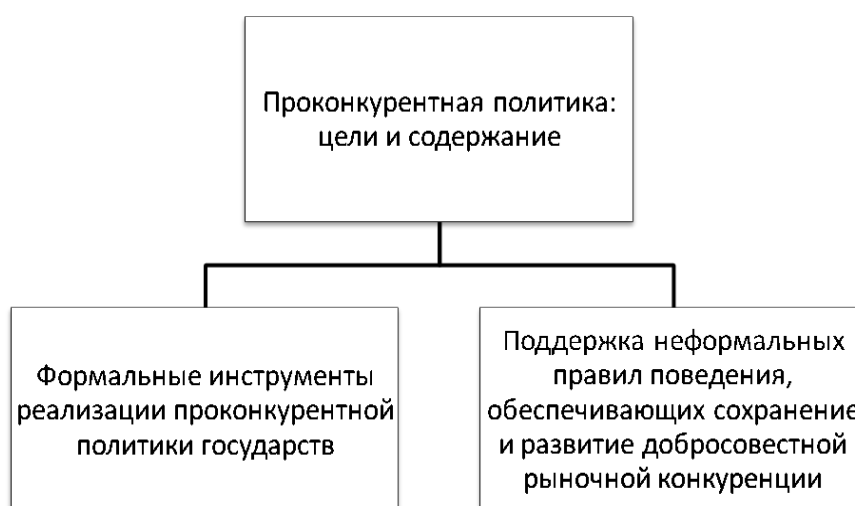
Проконкурентная политика: цели и содержание

Формальные инструменты реализации проконкурентной политики государств

Поддержка неформальных правил поведения, обеспечивающих сохранение и развитие добросовестной рыночной конкуренции